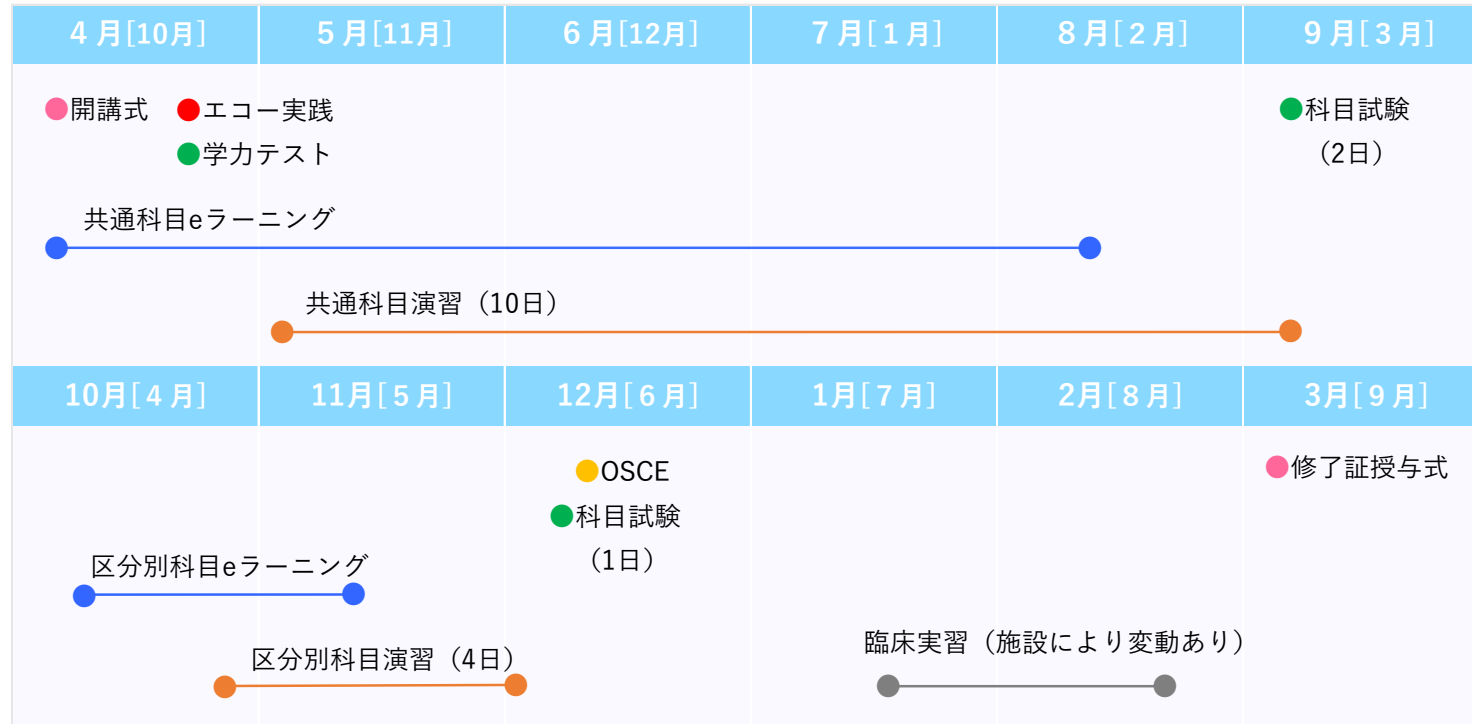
| 4月[10月] | 5月[11月] | 6月[12月] | 7月[1月] | 8月[2月] | 9月[3月] |
|---|---|---|---|---|---|

開講式　エコー実践
学力テスト

科目試験
（2日）

共通科目eラーニング

共通科目演習（10日）

| 10月[4月] | 11月[5月] | 12月[6月] | 1月[7月] | 2月[8月] | 3月[9月] |
|---|---|---|---|---|---|

OSCE
科目試験
（1日）

修了証授与式

区分別科目eラーニング

区分別科目演習（4日）

臨床実習（施設により変動あり）